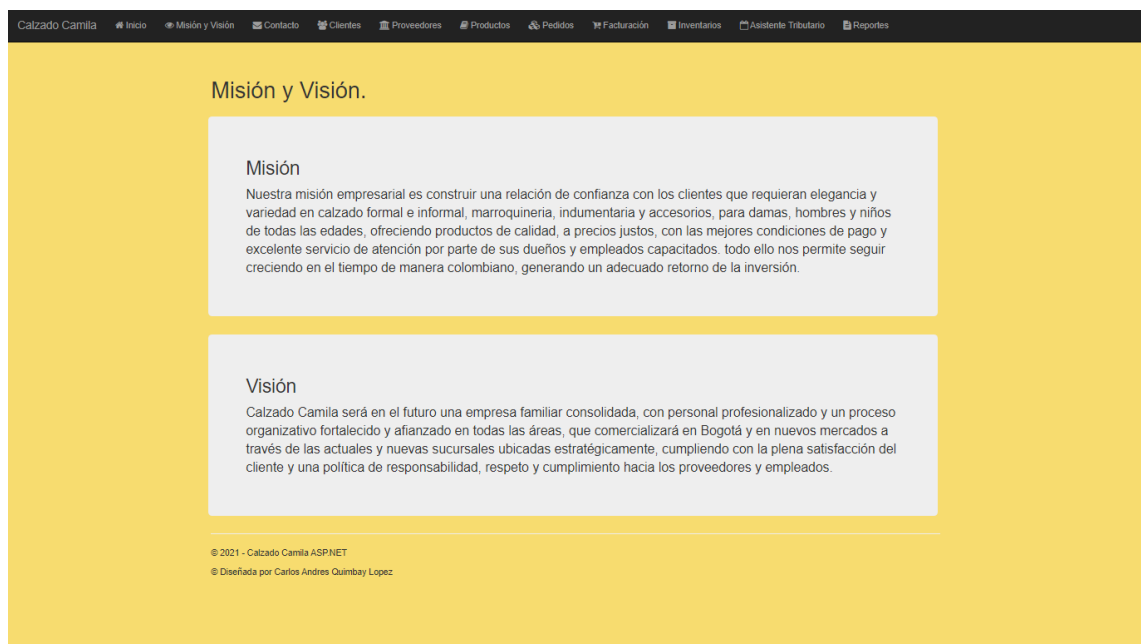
Calzado Camila Inicio Misión y Visión Contacto Clientes Proveedores Productos Pedidos Facturación Inventarios Asistente Tributario Reportes

Misión y Visión.

Misión

Nuestra misión empresarial es construir una relación de confianza con los clientes que requieran elegancia y variedad en calzado formal e informal, marroquineria, indumentaria y accesorios, para damas, hombres y niños de todas las edades, ofreciendo productos de calidad, a precios justos, con las mejores condiciones de pago y excelente servicio de atención por parte de sus dueños y empleados capacitados. todo ello nos permite seguir creciendo en el tiempo de manera colombiano, generando un adecuado retorno de la inversión.

Visión

Calzado Camila será en el futuro una empresa familiar consolidada, con personal profesionalizado y un proceso organizativo fortalecido y afianzado en todas las áreas, que comercializará en Bogotá y en nuevos mercados a través de las actuales y nuevas sucursales ubicadas estratégicamente, cumpliendo con la plena satisfacción del cliente y una política de responsabilidad, respeto y cumplimiento hacia los proveedores y empleados.

© 2021 - Calzado Camila ASP.NET

© Diseñada por Carlos Andres Quimbay Lopez